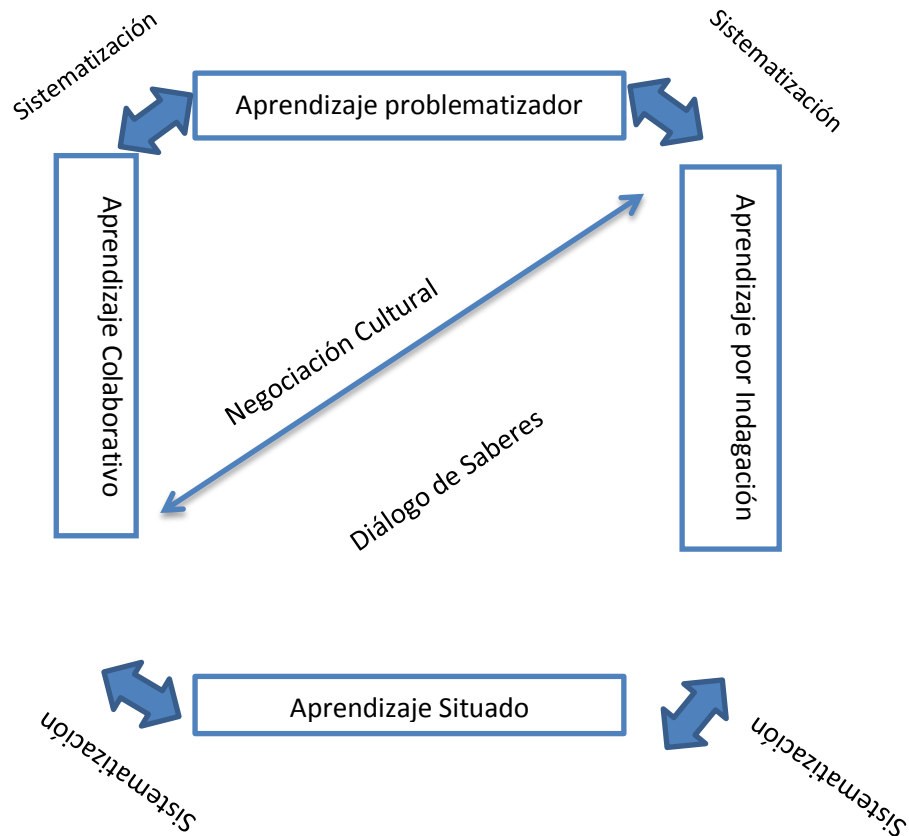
Sistematización

Aprendizaje problematizador

Sistematización

Aprendizaje Colaborativo

Negociación Cultural

Aprendizaje por Indagación

Diálogo de Saberes

Aprendizaje Situado

Sistematización

Sistematización